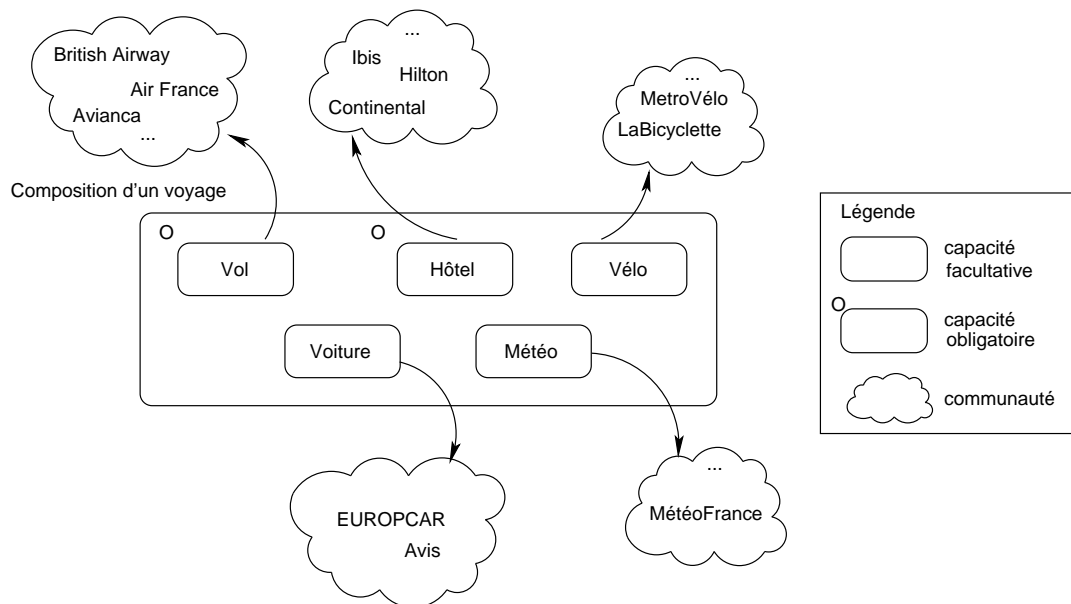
British Airway
Air France
Avianca
...

...
Ibis
Hilton
Continental

...
MetroVélo
LaBicyclette

Composition d'un voyage

O
Vol
O
Hôtel
Vélo
Voiture
Météo

EUROPCAR
Avis

...
MétéoFrance

Légende
capacité facultative
O
capacité obligatoire
communauté